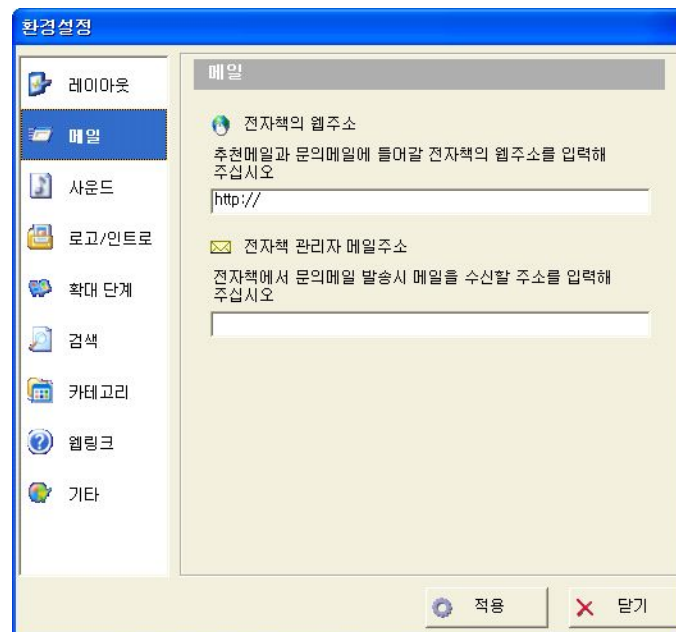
환경설정

레이아웃
메일
사운드
로고/인트로
확대 단계
검색
카테고리
웹링크
기타

메일

전자책의 웹주소
추천메일과 문의메일에 들어갈 전자책의 웹주소를 입력해 주십시오
http://

전자책 관리자 메일주소
전자책에서 문의메일 발송시 메일을 수신할 주소를 입력해 주십시오

적용
닫기